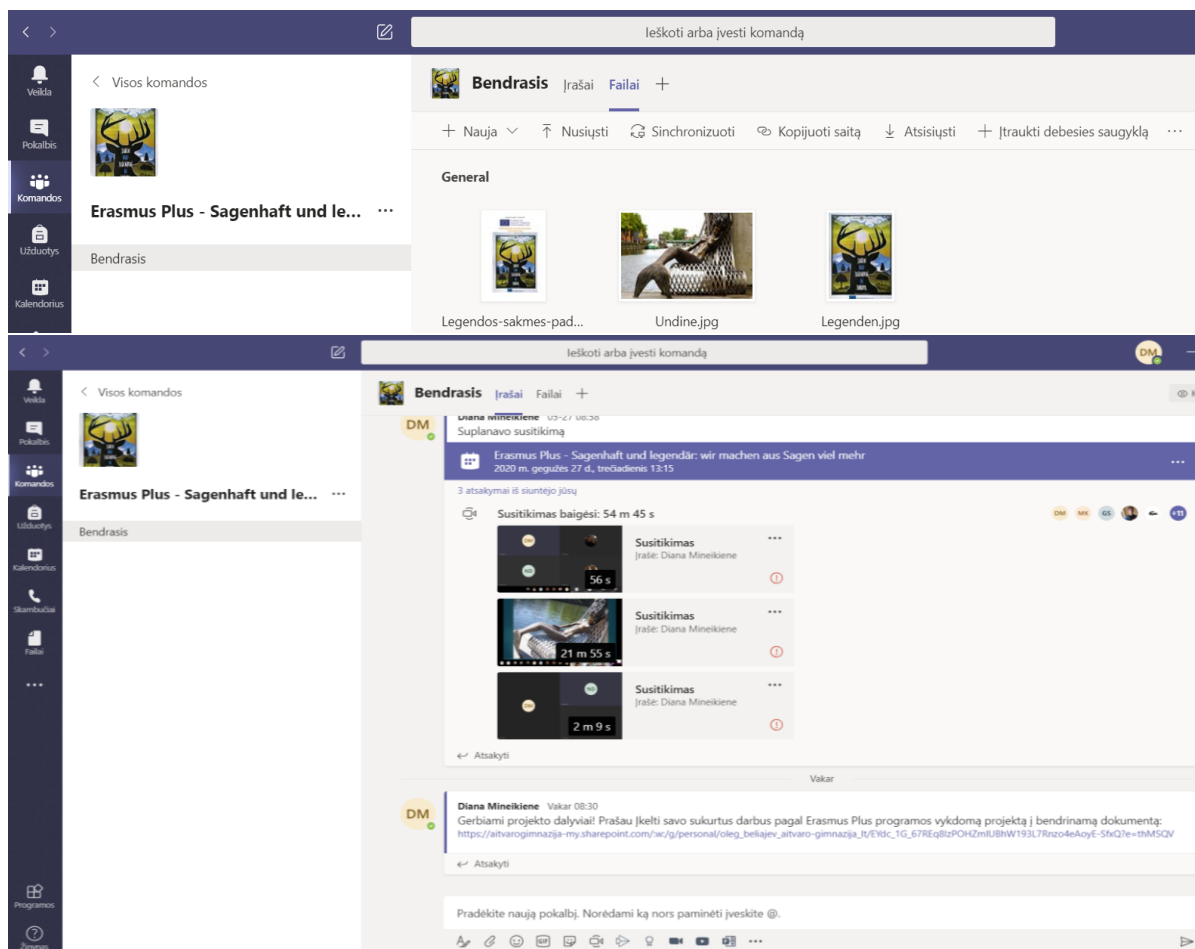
Ieškoti arba įvesti komandą

Veikla
Pokalbis
Komandos
Užduotys
Kalendorius

Visos komandos

Erasmus Plus - Sagenhaft und leg... ···

Bendrasis

Bendrasis Įrašai Failai +

+ Nauja ⌄ Nusiųsti Sinchronizuoti Kopijuoti saitą Atsisiųsti + Įtraukti debesies saugyklą ···

General

Legendos-sakmes-pad...
Undine.jpg
Legenden.jpg

Ieškoti arba įvesti komandą

DM

Veikla
Pokalbis
Komandos
Užduotys
Kalendorius
Skambučiai
Failai
···
Programos
Žinynas

Visos komandos

Erasmus Plus - Sagenhaft und le... ···

Bendrasis

Bendrasis Įrašai Failai +

DM
Diana Mineikiene 05-27 08:58
Suplanavo susitikimą

Erasmus Plus - Sagenhaft und legendär: wir machen aus Sagen viel mehr
2020 m. gegužės 27 d., trečiadienis 13:15
···

3 atsakymai iš siuntėjo jūsų

Susitikimas baigėsi: 54 m 45 s

DM MK GS +11

DM
56 s
Susitikimas
Įrašė: Diana Mineikiene
···

21 m 55 s
Susitikimas
Įrašė: Diana Mineikiene
···

ND
2 m 9 s
Susitikimas
Įrašė: Diana Mineikiene
···

Atsakyti

Vakar

DM
Diana Mineikiene Vakar 08:30
Gerbiami projekto dalyviai! Prašau įkelti savo sukurtus darbus pagal Erasmus Plus programos vykdomą projektą į bendrinamą dokumentą:
https://aitvarogimnazija-my.sharepoint.com/:w:/g/personal/oleg_beliajev_aitvaro-gimnazija_lt/EYdc_1G_67REq8lzPOHZmIUBhW193L7Rnzo4eAoyE-SfxQ?e=thMSQV

Atsakyti

Pradėkite naują pokalbį. Norėdami ką nors paminėti įveskite @.